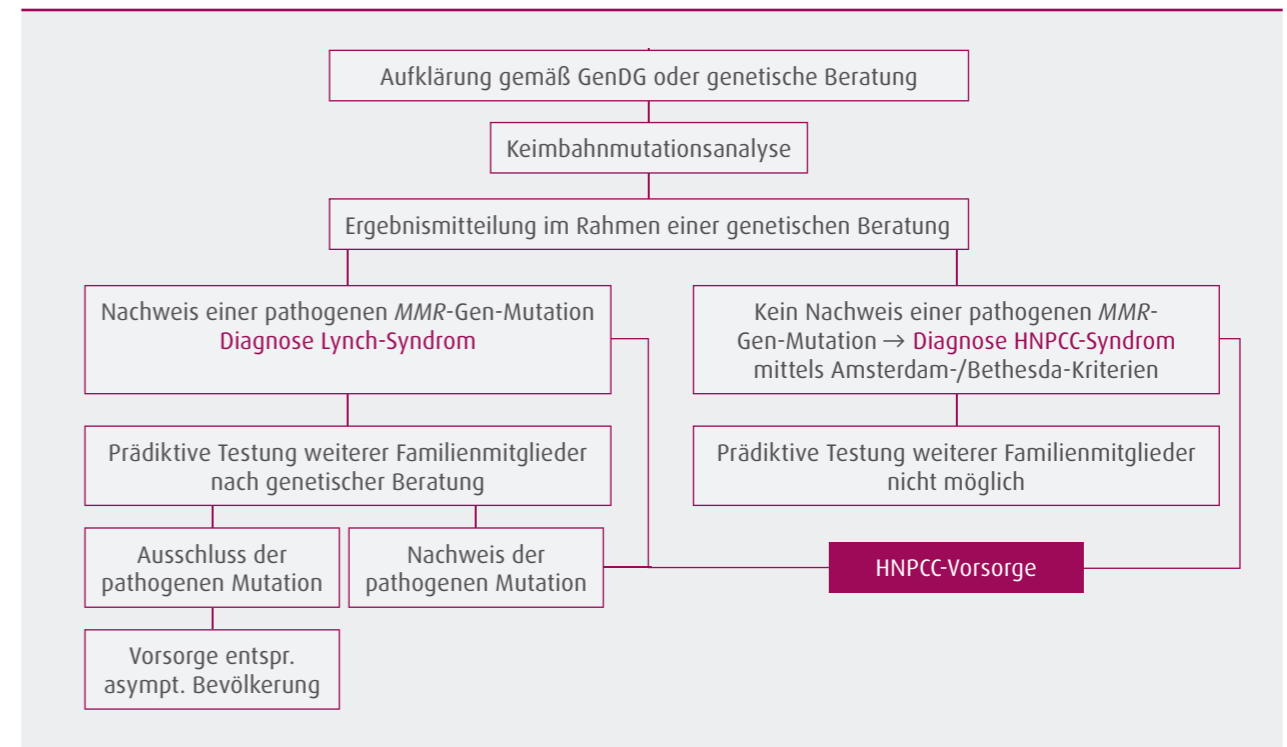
Aufklärung gemäß GenDG oder genetische Beratung

Keimbahnmutationsanalyse

Ergebnismitteilung im Rahmen einer genetischen Beratung

Nachweis einer pathogenen *MMR*-Gen-Mutation
Diagnose Lynch-Syndrom

Kein Nachweis einer pathogenen *MMR*-Gen-Mutation → Diagnose HNPCC-Syndrom mittels Amsterdam-/Bethesda-Kriterien

Prädiktive Testung weiterer Familienmitglieder nach genetischer Beratung

Prädiktive Testung weiterer Familienmitglieder nicht möglich

Ausschluss der pathogenen Mutation

Nachweis der pathogenen Mutation

HNPCC-Vorsorge

Vorsorge entspr. asympt. Bevölkerung